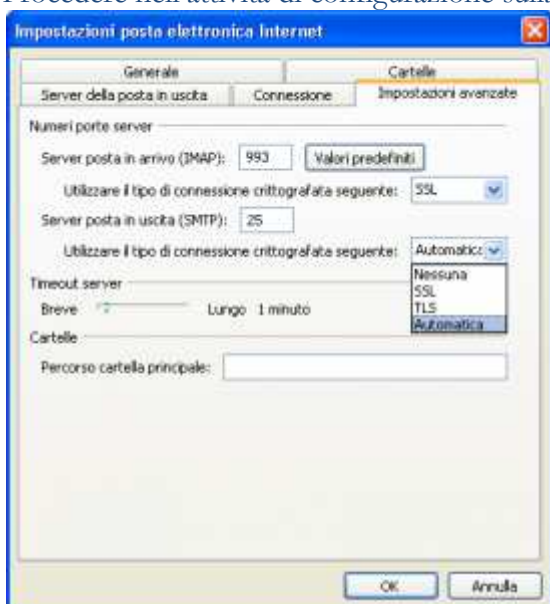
Procedere nell'attività di configurazione sulla

Impostazioni posta elettronica Internet

Generale | Cartelle
Server della posta in uscita | Connessione | Impostazioni avanzate

Numeri porte server
Server posta in arrivo (IMAP): 993 Valori predefiniti
Utilizzare il tipo di connessione crittografata seguente: SSL
Server posta in uscita (SMTP): 25
Utilizzare il tipo di connessione crittografata seguente: Automatica
Nessuna
SSL
TLS
Automatica
Timeout server
Breve Lungo 1 minuto
Cartelle
Percorso cartella principale:

OK Annulla